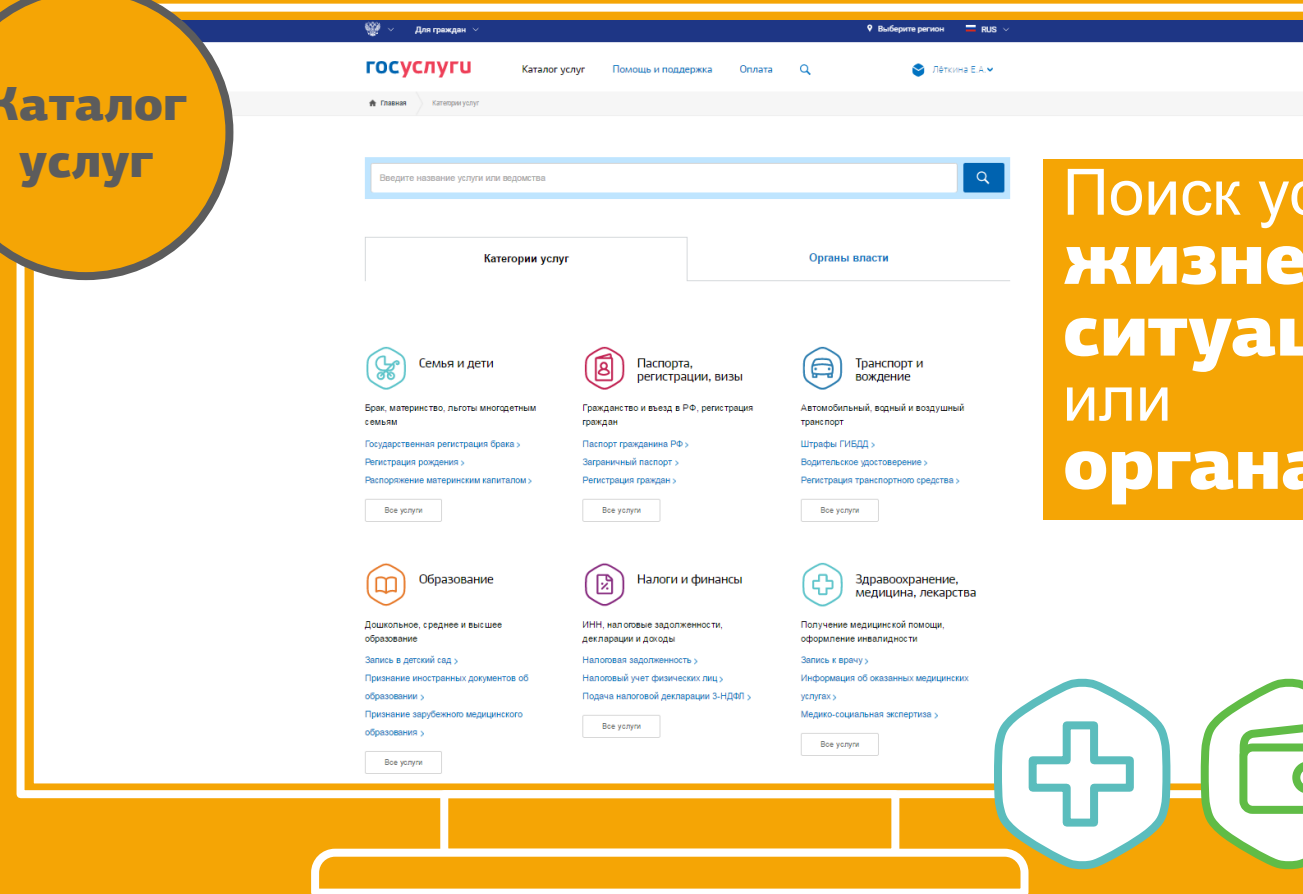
Каталог услуг

Для граждан

Выберите регион RUS

госуслуги Каталог услуг Помощь и поддержка Оплата

Лёткина Е.А.

Главная Категории услуг

Введите название услуги или ведомства

Категории услуг

Органы власти

Семья и дети

Брак, материнство, льготы многодетным семьям

Государственная регистрация брака ›

Регистрация рождения ›

Распоряжение материнским капиталом ›

Все услуги

Паспорта, регистрации, визы

Гражданство и въезд в РФ, регистрация граждан

Паспорт гражданина РФ ›

Заграничный паспорт ›

Регистрация граждан ›

Все услуги

Транспорт и вождение

Автомобильный, водный и воздушный транспорт

Штрафы ГИБДД ›

Водительское удостоверение ›

Регистрация транспортного средства ›

Все услуги

Образование

Дошкольное, среднее и высшее образование

Запись в детский сад ›

Признание иностранных документов об образовании ›

Признание зарубежного медицинского образования ›

Все услуги

Налоги и финансы

ИНН, налоговые задолженности, декларации и доходы

Налоговая задолженность ›

Налоговый учет физических лиц ›

Подача налоговой декларации 3-НДФЛ ›

Все услуги

Здравоохранение, медицина, лекарства

Получение медицинской помощи, оформление инвалидности

Запись к врачу ›

Информация об оказанных медицинских услугах ›

Медико-социальная экспертиза ›

Все услуги

Поиск ус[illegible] жизне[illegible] ситуац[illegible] или органа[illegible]